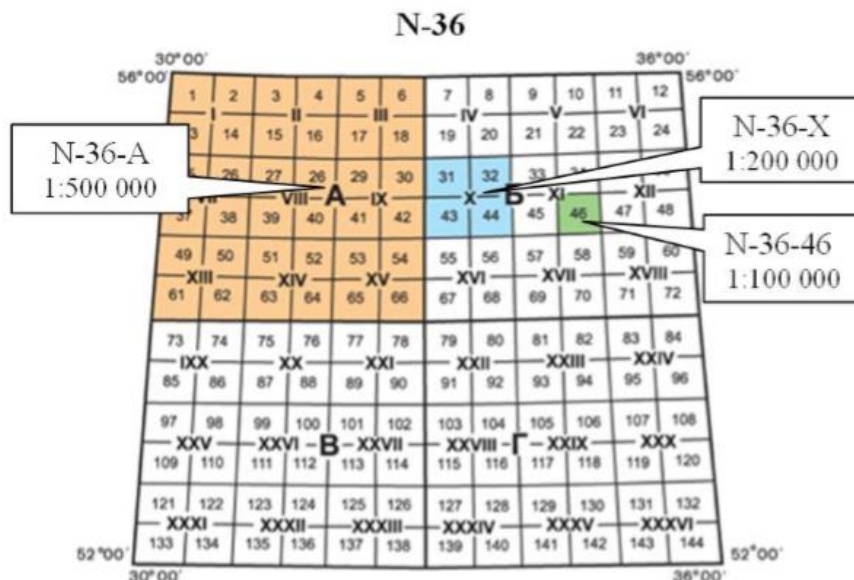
N-36

30°00′
56°00′
36°00′
56°00′

1 2 3 4 5 6 7 8 9 10 11 12
I II III IV V VI
3 14 15 16 17 18 19 20 21 22 23 24
26 27 28 29 30 31 32 33
VIII A IX X Б XI XII
37 38 39 40 41 42 43 44 45 46 47 48
49 50 51 52 53 54 55 56 57 58 59 60
XIII XIV XV XVI XVII XVIII
61 62 63 64 65 66 67 68 69 70 71 72
73 74 75 76 77 78 79 80 81 82 83 84
IXX XX XXI XXII XXIII XXIV
85 86 87 88 89 90 91 92 93 94 95 96
97 98 99 100 101 102 103 104 105 106 107 108
XXV XXVI В XXVII XXVIII Г XXIX XXX
109 110 111 112 113 114 115 116 117 118 119 120
121 122 123 124 125 126 127 128 129 130 131 132
XXXI XXXII XXXIII XXXIV XXXV XXXVI
133 134 135 136 137 138 139 140 141 142 143 144

N-36-A
1:500 000

N-36-X
1:200 000

N-36-46
1:100 000

52°00′
30°00′
52°00′
36°00′